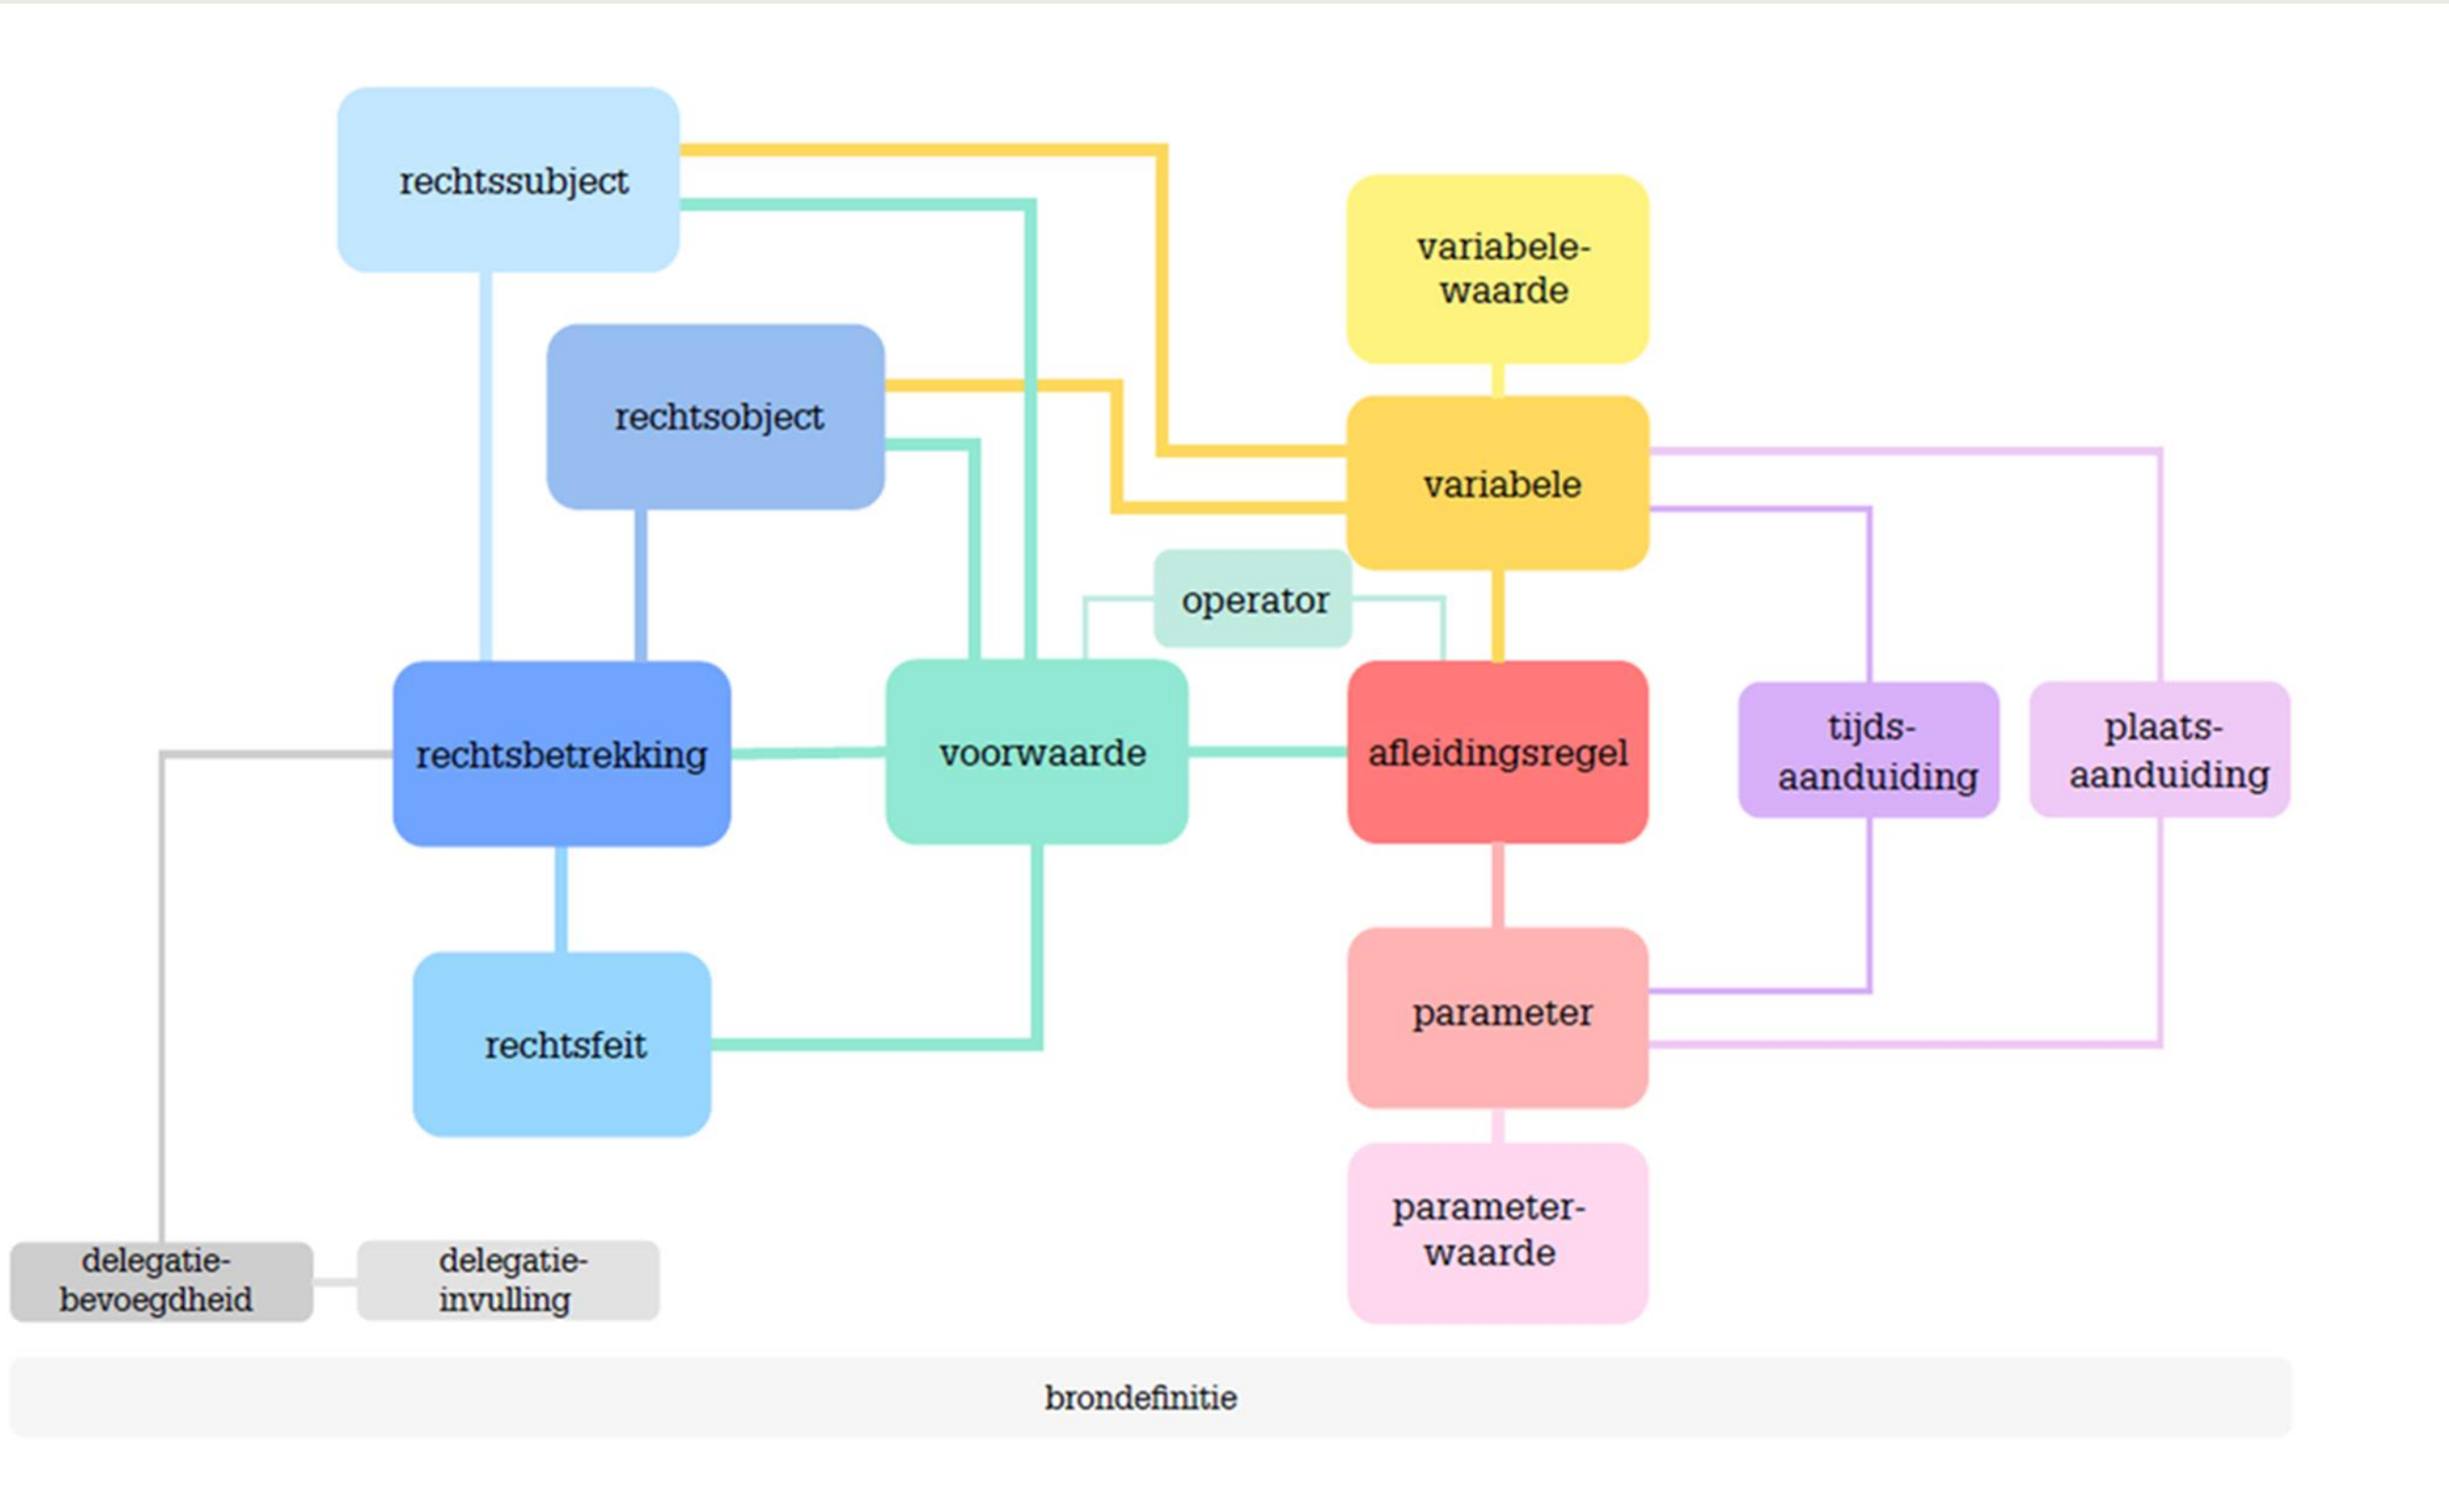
rechtssubject

variabele-
waarde

rechtsobject

variabele

operator

rechtsbetrekking

voorwaarde

afleidingsregel

tijds-
aanduiding

plaats-
aanduiding

rechtsfeit

parameter

parameter-
waarde

delegatie-
bevoegdheid

delegatie-
invulling

brondefinitie